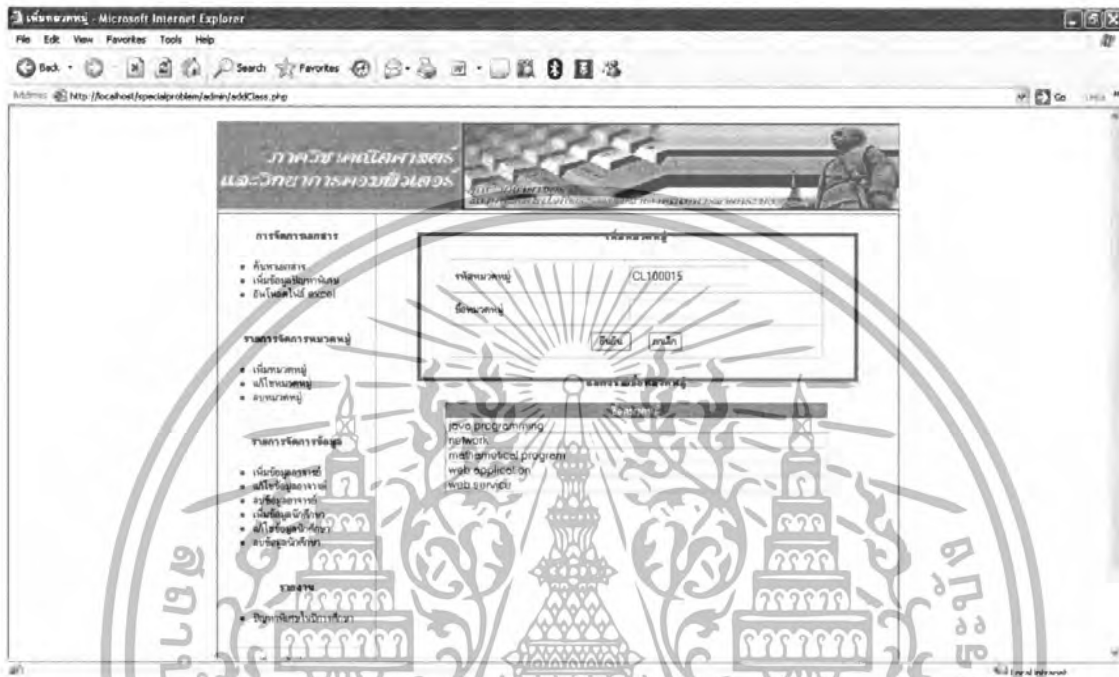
เพิ่มหมวดหมู่ - Microsoft Internet Explorer

File Edit View Favorites Tools Help

Back Search Favorites

Address http://localhost/specialproblem/admin/addClass.php

Go Links

ภาควิชาคณิตศาสตร์ และวิทยาการคอมพิวเตอร์

การจัดการเอกสาร

• ค้นหาเอกสาร
• เพิ่มข้อมูลปัญหาพิเศษ
• ดาวน์โหลดไฟล์ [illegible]

รายการจัดการหมวดหมู่

• เพิ่มหมวดหมู่
• แก้ไขหมวดหมู่
• ลบหมวดหมู่

รายการจัดการข้อมูล

• เพิ่มข้อมูลอาจารย์
• แก้ไขข้อมูลอาจารย์
• ลบข้อมูลอาจารย์
• เพิ่มข้อมูลนักศึกษา
• แก้ไขข้อมูลนักศึกษา
• ลบข้อมูลนักศึกษา

รายงาน

• ปัญหาพิเศษในปีการศึกษา

เพิ่มหมวดหมู่

รหัสหมวดหมู่ CL100015

ชื่อหมวดหมู่

ยืนยัน ยกเลิก

รายการหมวดหมู่ทั้งหมด

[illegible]

java programming
network
mathematical program
web application
web service

Local intranet